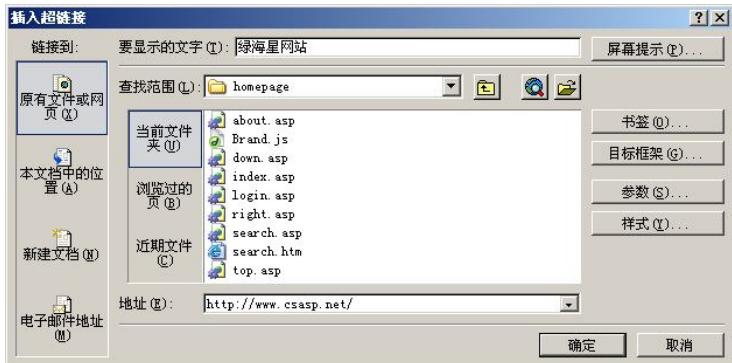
插入超链接

?
X

链接到:

要显示的文字(T): 绿海星网站

屏幕提示(P)...

原有文件或网页(X)

查找范围(L): homepage

当前文件夹(U)

浏览过的页(B)

近期文件(C)

about.asp
Brand.js
down.asp
index.asp
login.asp
right.asp
search.asp
search.htm
top.asp

书签(O)...

目标框架(G)...

参数(S)...

样式(Y)...

本文档中的位置(A)

新建文档(N)

电子邮件地址(M)

地址(E): http://www.csasp.net/

确定

取消